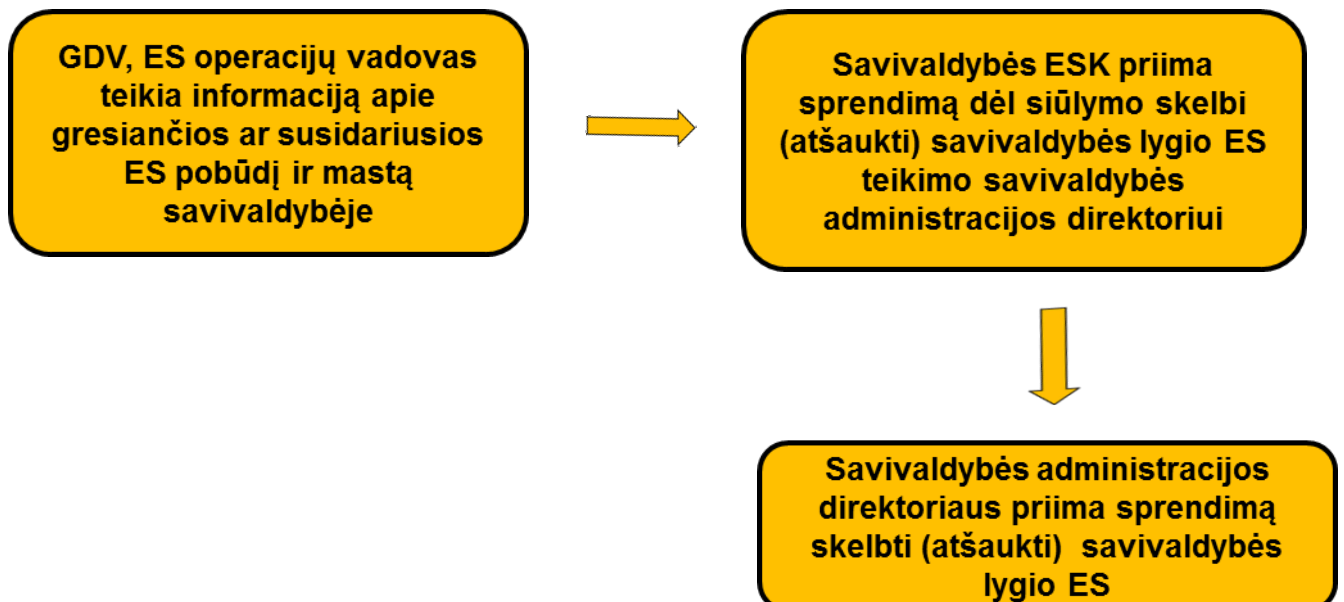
GDV, ES operacijų vadovas teikia informaciją apie gresiančios ar susidariusios ES pobūdį ir mastą savivaldybėje

Savivaldybės ESK priima sprendimą dėl siūlymo skelbi (atšaukti) savivaldybės lygio ES teikimo savivaldybės administracijos direktoriui

Savivaldybės administracijos direktoriaus priima sprendimą skelbti (atšaukti) savivaldybės lygio ES